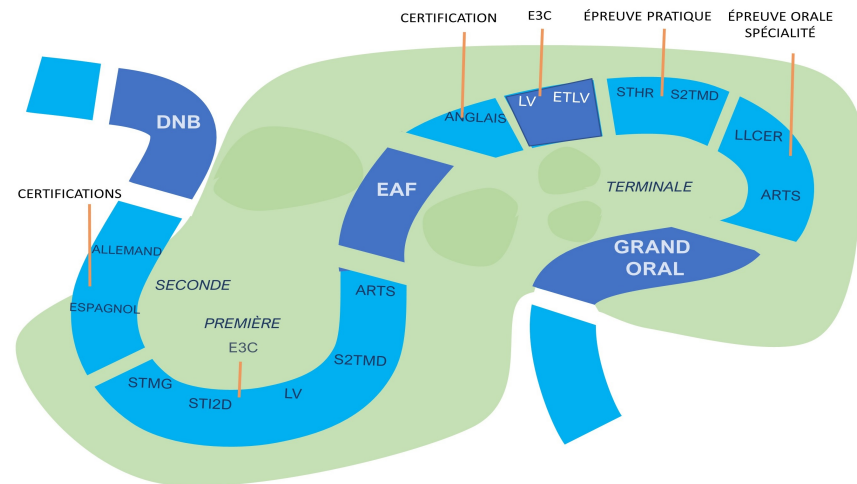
CERTIFICATION

E3C

ÉPREUVE PRATIQUE

ÉPREUVE ORALE SPÉCIALITÉ

DNB

ANGLAIS

LV

ETLV

STHR

S2TMD

LLCER

ARTS

TERMINALE

CERTIFICATIONS

EAF

GRAND ORAL

ALLEMAND

SECONDE

ESPAGNOL

ARTS

PREMIÈRE

E3C

S2TMD

STMG

STI2D

LV